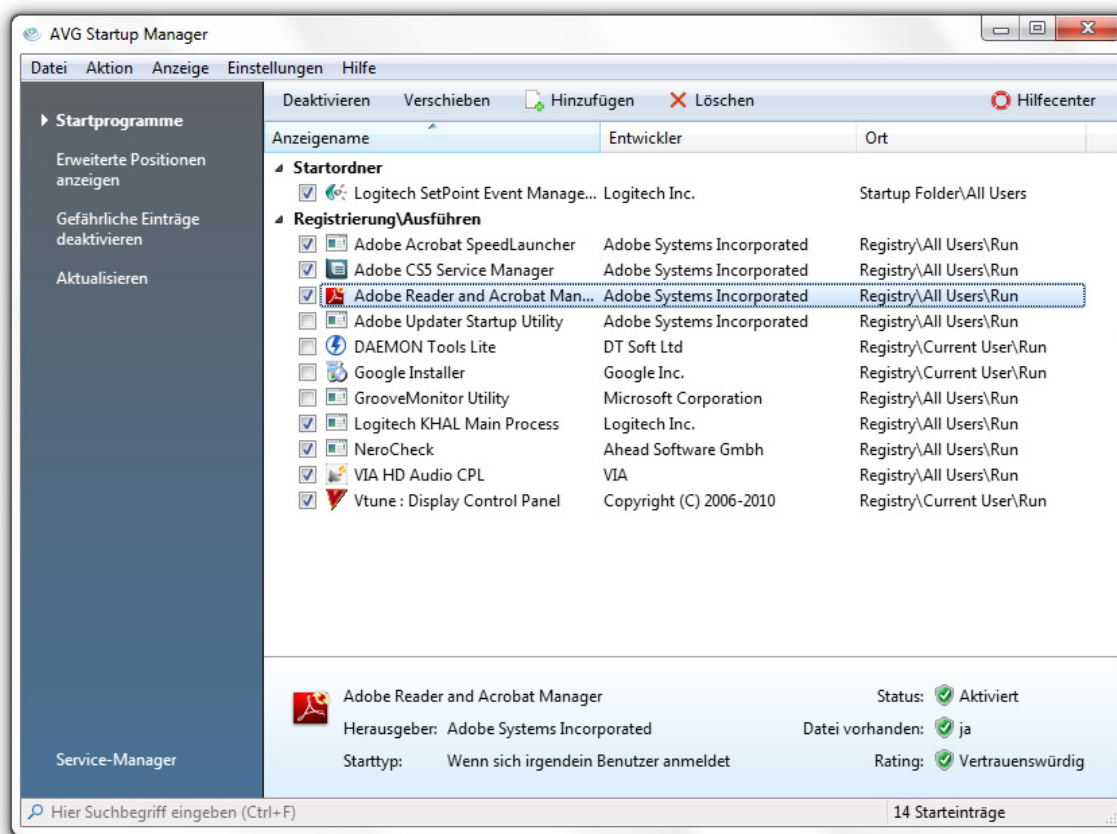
AVG Startup Manager

Datei Aktion Anzeige Einstellungen Hilfe

Startprogramme

Erweiterte Positionen anzeigen

Gefährliche Einträge deaktivieren

Aktualisieren

Service-Manager

Deaktivieren Verschieben Hinzufügen Löschen Hilfecenter

| Anzeigename | Entwickler | Ort |
|---|---|---|
| Startordner | | |
| Logitech SetPoint Event Manage... | Logitech Inc. | Startup Folder\All Users |
| Registrierung\Ausführen | | |
| Adobe Acrobat SpeedLauncher | Adobe Systems Incorporated | Registry\All Users\Run |
| Adobe CS5 Service Manager | Adobe Systems Incorporated | Registry\All Users\Run |
| Adobe Reader and Acrobat Man... | Adobe Systems Incorporated | Registry\All Users\Run |
| Adobe Updater Startup Utility | Adobe Systems Incorporated | Registry\All Users\Run |
| DAEMON Tools Lite | DT Soft Ltd | Registry\Current User\Run |
| Google Installer | Google Inc. | Registry\Current User\Run |
| GrooveMonitor Utility | Microsoft Corporation | Registry\All Users\Run |
| Logitech KHAL Main Process | Logitech Inc. | Registry\All Users\Run |
| NeroCheck | Ahead Software Gmbh | Registry\All Users\Run |
| VIA HD Audio CPL | VIA | Registry\All Users\Run |
| Vtune : Display Control Panel | Copyright (C) 2006-2010 | Registry\Current User\Run |

Adobe Reader and Acrobat Manager
Herausgeber: Adobe Systems Incorporated
Starttyp: Wenn sich irgendein Benutzer anmeldet

Status: Aktiviert
Datei vorhanden: ja
Rating: Vertrauenswürdig

Hier Suchbegriff eingeben (Ctrl+F)
14 Starteinträge